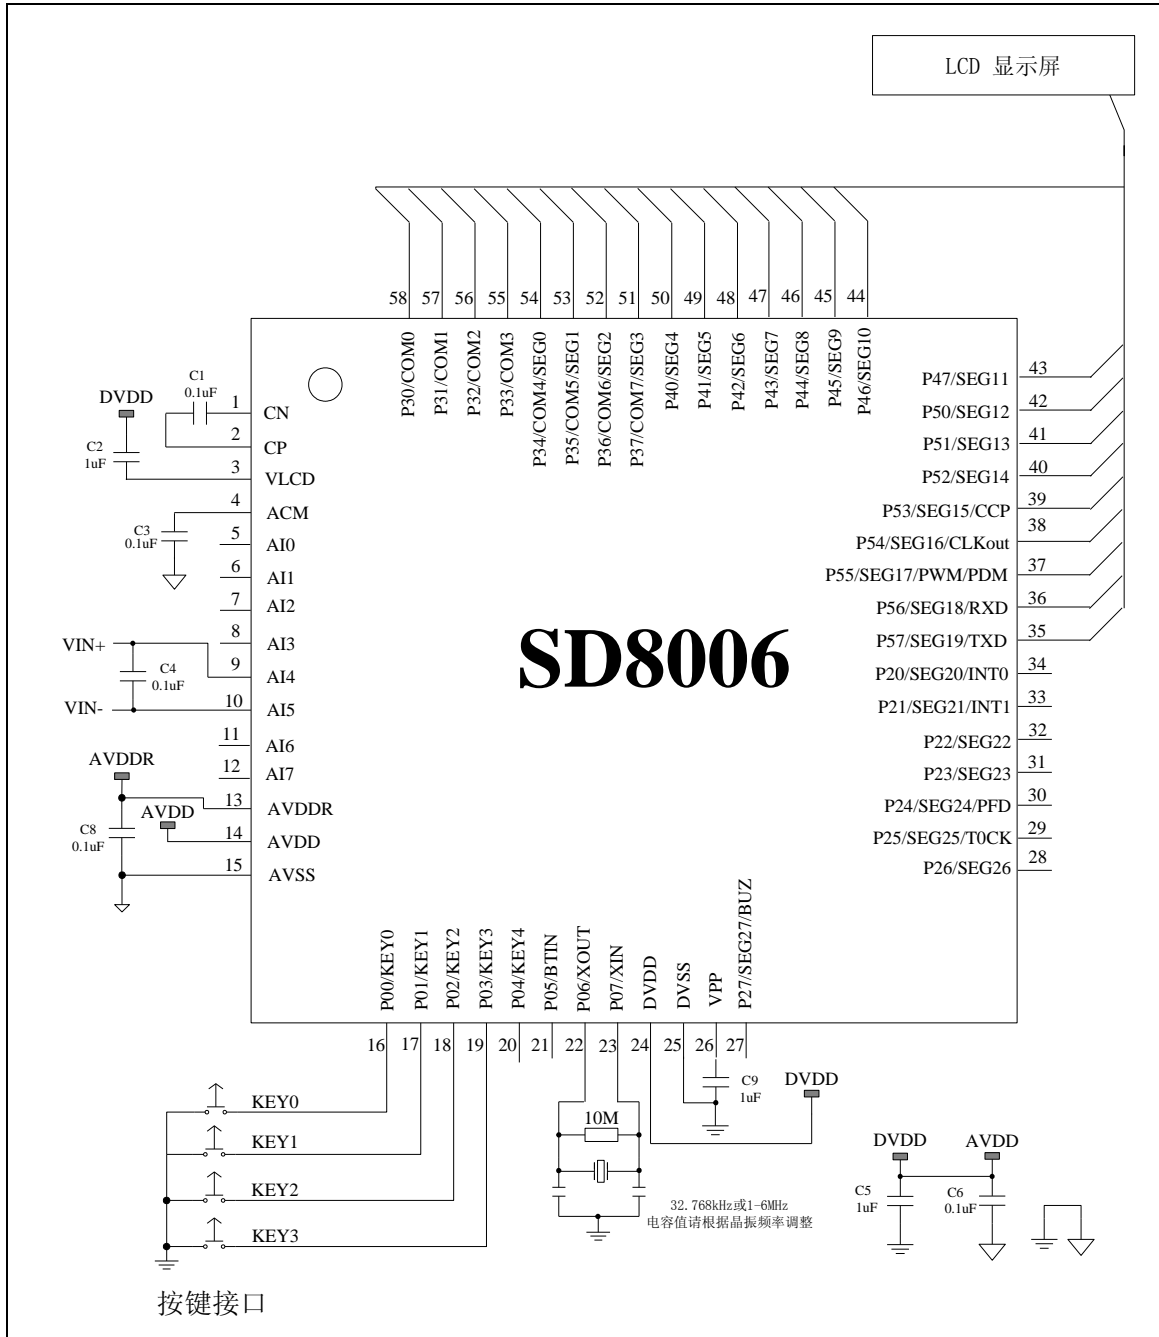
LCD 显示屏

58 57 56 55 54 53 52 51 50 49 48 47 46 45 44

P30/COM0
P31/COM1
P32/COM2
P33/COM3
P34/COM4/SEG0
P35/COM5/SEG1
P36/COM6/SEG2
P37/COM7/SEG3
P40/SEG4
P41/SEG5
P42/SEG6
P43/SEG7
P44/SEG8
P45/SEG9
P46/SEG10

C1
0.1uF
DVDD
C2
1uF
C3
0.1uF
VIN+
C4
0.1uF
VIN-
AVDDR
AVDD
C8
0.1uF

1 CN
2 CP
3 VLCD
4 ACM
5 AI0
6 AI1
7 AI2
8 AI3
9 AI4
10 AI5
11 AI6
12 AI7
13 AVDDR
14 AVDD
15 AVSS

SD8006

P47/SEG11 43
P50/SEG12 42
P51/SEG13 41
P52/SEG14 40
P53/SEG15/CCP 39
P54/SEG16/CLKout 38
P55/SEG17/PWM/PDM 37
P56/SEG18/RXD 36
P57/SEG19/TXD 35
P20/SEG20/INT0 34
P21/SEG21/INT1 33
P22/SEG22 32
P23/SEG23 31
P24/SEG24/PFD 30
P25/SEG25/T0CK 29
P26/SEG26 28

P00/KEY0
P01/KEY1
P02/KEY2
P03/KEY3
P04/KEY4
P05/BTIN
P06/XOUT
P07/XIN
DVDD
DVSS
VPP
P27/SEG27/BUZ

16 17 18 19 20 21 22 23 24 25 26 27

C9
1uF
DVDD

KEY0
KEY1
KEY2
KEY3

10M

32.768kHz或1-6MHz
电容值请根据晶振频率调整

DVDD AVDD
C5
1uF
C6
0.1uF

按键接口